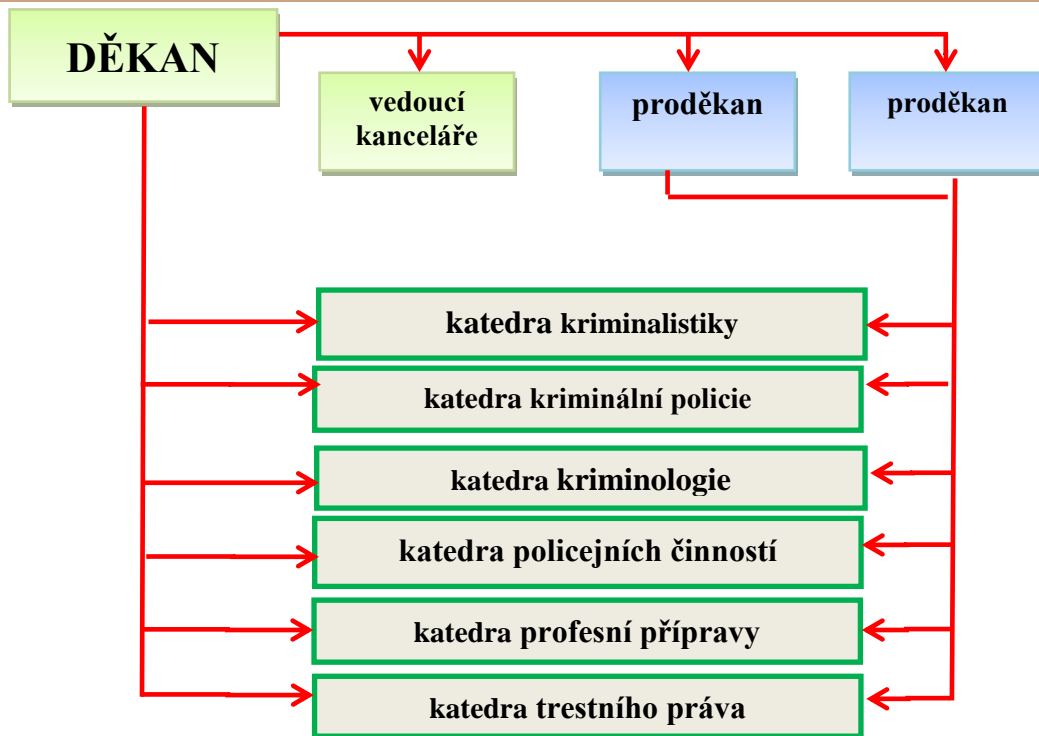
DĚKAN

vedoucí kanceláře

proděkan

proděkan

katedra kriminalistiky

katedra kriminální policie

katedra kriminologie

katedra policejních činností

katedra profesní přípravy

katedra trestního práva